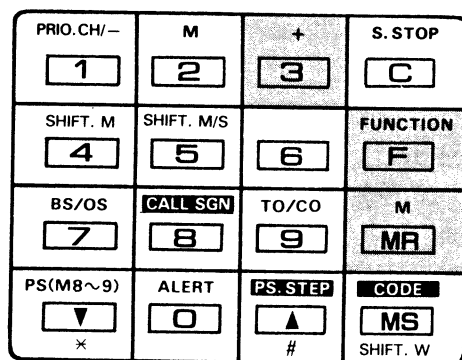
| PRIO.CH/– | M | + | S.STOP |
|---|---|---|---|
| 1 | 2 | 3 | C |
| SHIFT. M | SHIFT. M/S | | FUNCTION |
| 4 | 5 | 6 | F |
| BS/OS | CALL SGN | TO/CO | M |
| 7 | 8 | 9 | MR |
| PS(M8～9) | ALERT | PS.STEP | CODE |
| ▼ | 0 | ▲ | MS |
| * | | # | SHIFT. W |